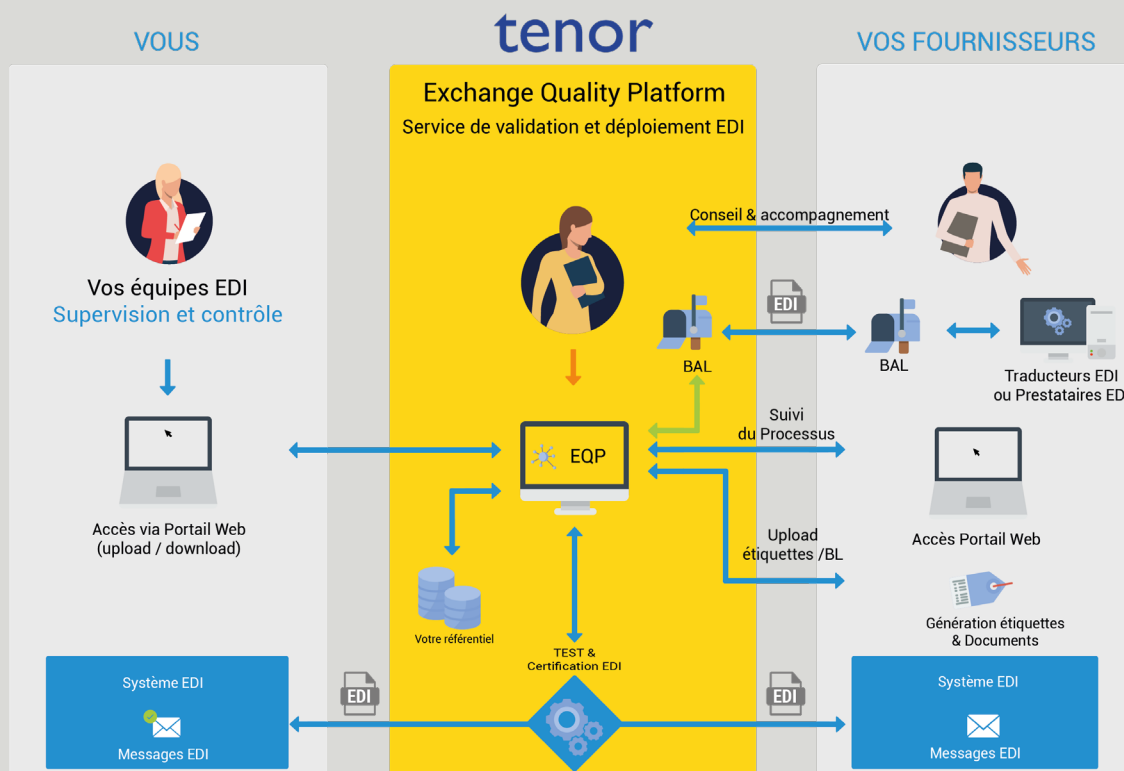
VOUS

tenor

VOS FOURNISSEURS

Exchange Quality Platform

Service de validation et déploiement EDI

Vos équipes EDI

Supervision et contrôle

Conseil & accompagnement

EDI

BAL

BAL

Traducteurs EDI ou Prestataires ED

Suivi du Processus

EQP

Accès via Portail Web (upload / download)

Upload étiquettes /BL

Accès Portail Web

Votre référentiel

Génération étiquettes & Documents

TEST & Certification EDI

Système EDI

Messages EDI

EDI

EDI

Système EDI

Messages EDI